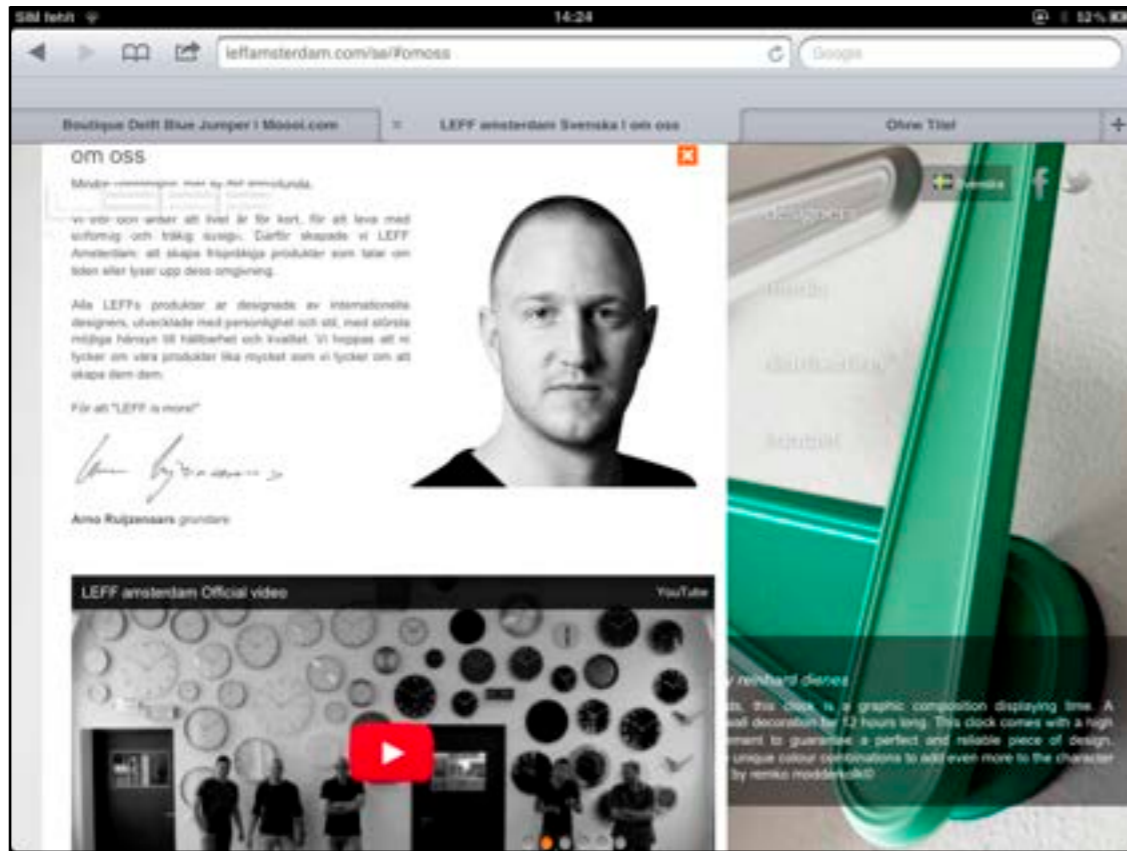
SIM fehlt 14:24 52 %

leffamsterdam.com/se/#omoss

Google

Boutique Delft Blue Jumper | Moooi.com

LEFF amsterdam Svenska | om oss

Ohne Titel

om oss

Mindre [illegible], mer av det annorlunda.

Vi vet och anser att livet är för kort, för att leva med enformig och tråkig design. Därför skapade vi LEFF Amsterdam: att skapa frispråkiga produkter som talar om tiden eller lyser upp dess omgivning.

Alla LEFFs produkter är designade av internationella designers, utvecklade med personlighet och stil, med största möjliga hänsyn till hållbarhet och kvalitet. Vi hoppas att ni tycker om våra produkter lika mycket som vi tycker om att skapa dem dem.

För att "LEFF is more!"

Arno Ruijzenaars grundare

LEFF amsterdam Official video

YouTube

Svenska

designers

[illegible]

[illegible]

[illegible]

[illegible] reinhard dienes

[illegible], this clock is a graphic composition displaying time. A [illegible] wall decoration for 12 hours long. This clock comes with a high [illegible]ement to guarantee a perfect and reliable piece of design. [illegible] unique colour combinations to add even more to the character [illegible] by remko modderaar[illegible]